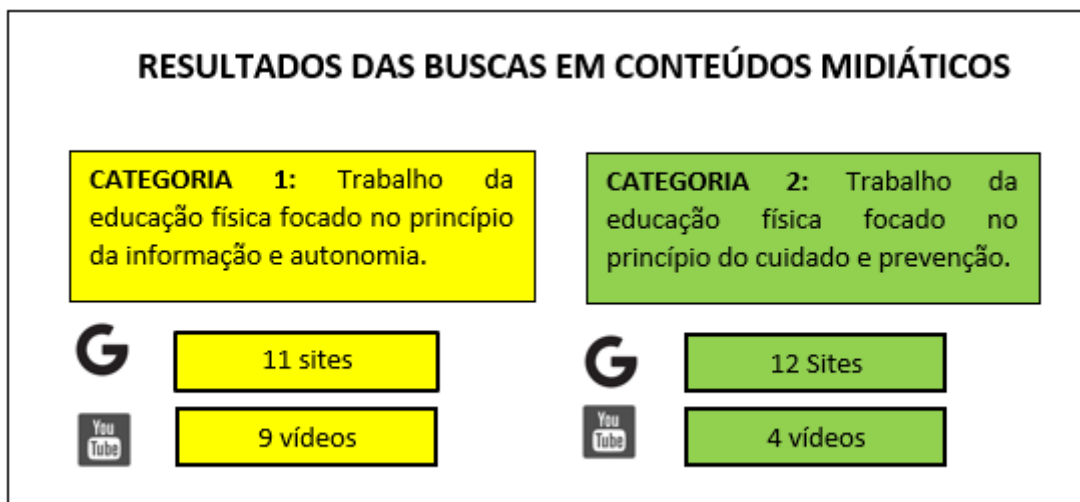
RESULTADOS DAS BUSCAS EM CONTEÚDOS MIDIÁTICOS

CATEGORIA 1: Trabalho da educação física focado no princípio da informação e autonomia.

G

11 sites

You Tube

9 vídeos

CATEGORIA 2: Trabalho da educação física focado no princípio do cuidado e prevenção.

G

12 Sites

You Tube

4 vídeos